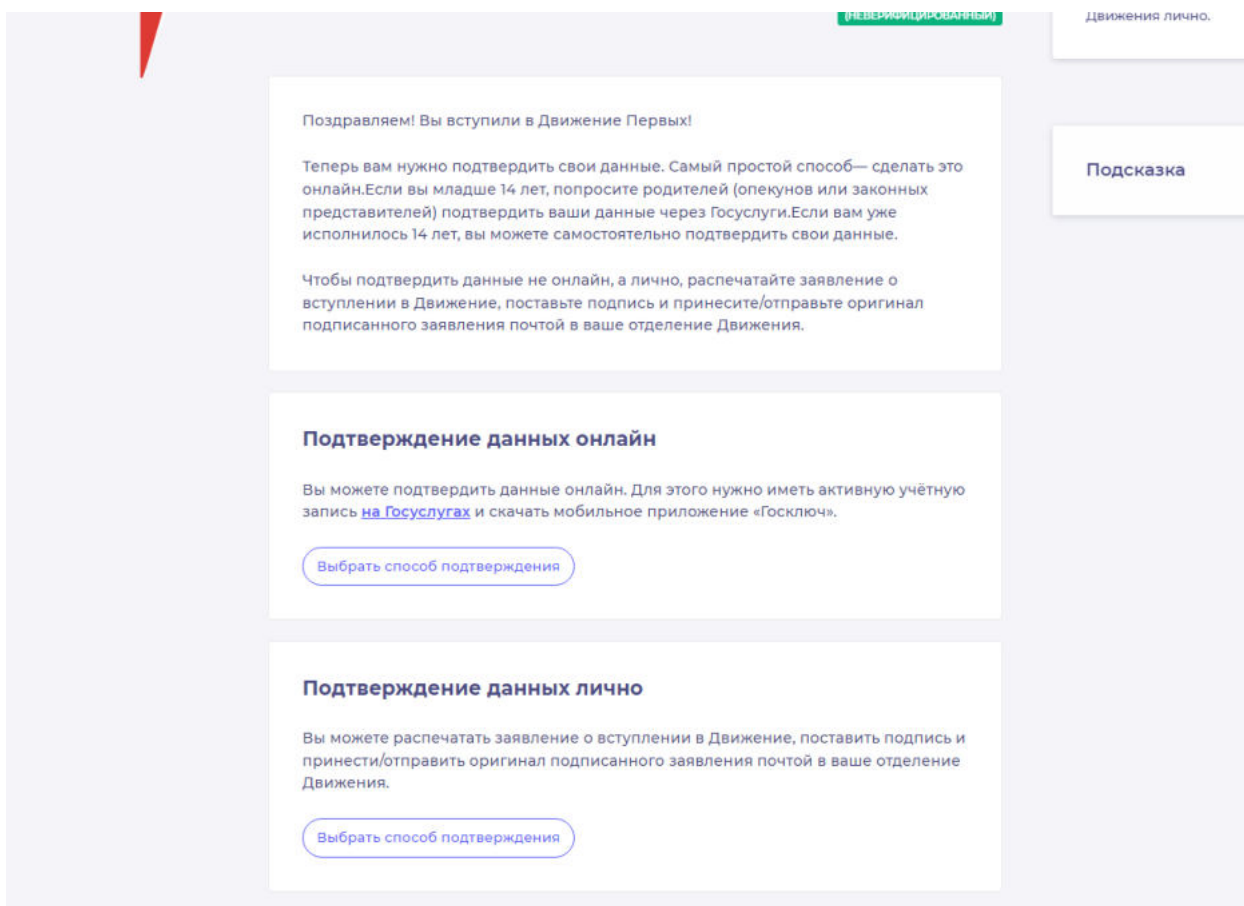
(НЕВЕРИФИЦИРОВАННЫЙ)

Движения лично.

Поздравляем! Вы вступили в Движение Первых!

Теперь вам нужно подтвердить свои данные. Самый простой способ— сделать это онлайн.Если вы младше 14 лет, попросите родителей (опекунов или законных представителей) подтвердить ваши данные через Госуслуги.Если вам уже исполнилось 14 лет, вы можете самостоятельно подтвердить свои данные.

Чтобы подтвердить данные не онлайн, а лично, распечатайте заявление о вступлении в Движение, поставьте подпись и принесите/отправьте оригинал подписанного заявления почтой в ваше отделение Движения.

Подсказка

Подтверждение данных онлайн

Вы можете подтвердить данные онлайн. Для этого нужно иметь активную учётную запись на Госуслугах и скачать мобильное приложение «Госключ».

Выбрать способ подтверждения

Подтверждение данных лично

Вы можете распечатать заявление о вступлении в Движение, поставить подпись и принести/отправить оригинал подписанного заявления почтой в ваше отделение Движения.

Выбрать способ подтверждения